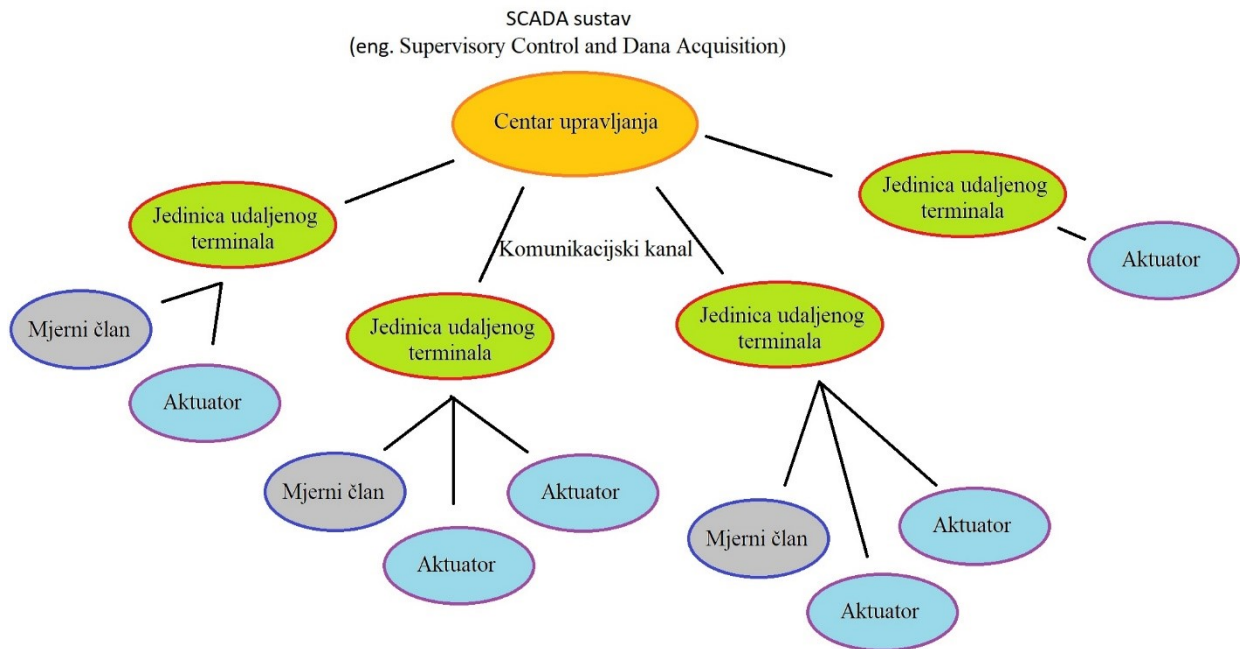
SCADA sustav
(eng. Supervisory Control and Dana Acquisition)

Centar upravljanja

Jedinica udaljenog terminala

Jedinica udaljenog terminala

Komunikacijski kanal

Aktuator

Mjerni član

Jedinica udaljenog terminala

Jedinica udaljenog terminala

Aktuator

Mjerni član

Aktuator

Aktuator

Mjerni član

Aktuator

Aktuator

Aktuator